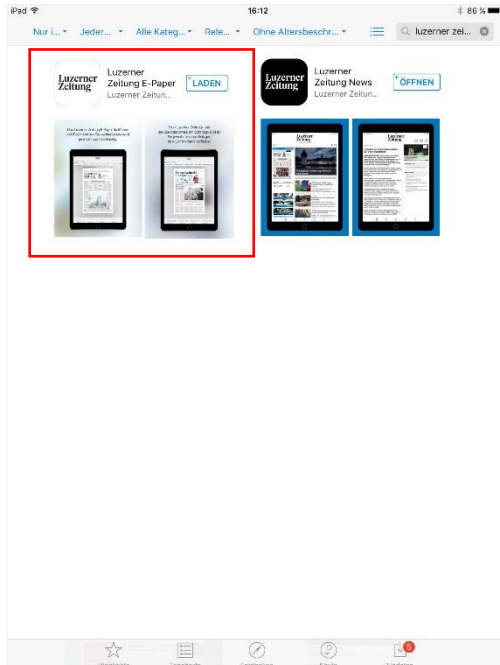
iPad 16:12 86 %

Nur i... Jeder... Alle Kateg... Rele... Ohne Altersbeschr... luzerner zei...

Luzerner Zeitung

Luzerner Zeitung E-Paper
Luzerner Zeitun...
LADEN

Luzerner Zeitung

Luzerner Zeitung News
Luzerner Zeitun...
ÖFFNEN

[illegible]

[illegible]

5